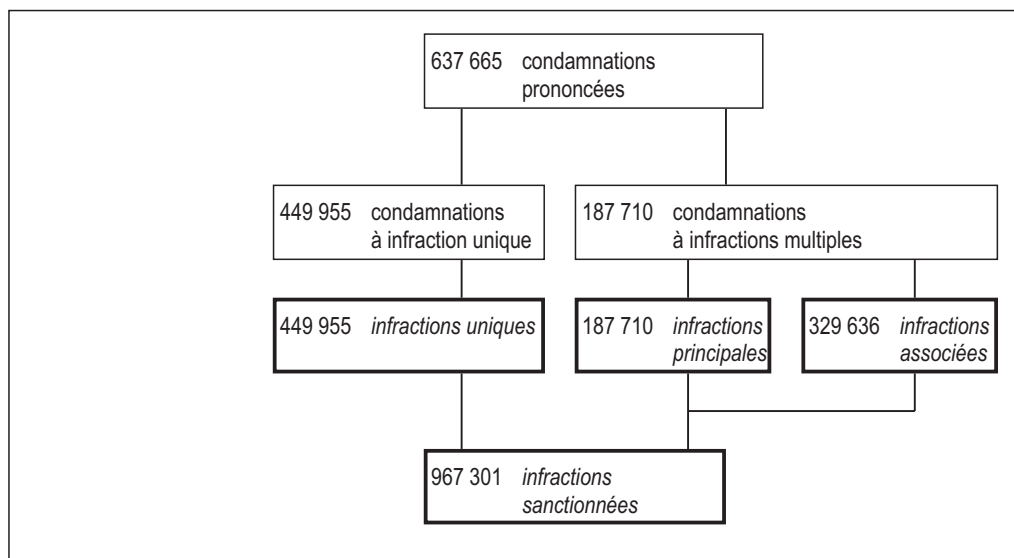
637 665 condamnations prononcées

449 955 condamnations à infraction unique

187 710 condamnations à infractions multiples

449 955 *infractions uniques*

187 710 *infractions principales*

329 636 *infractions associées*

967 301 *infractions sanctionnées*